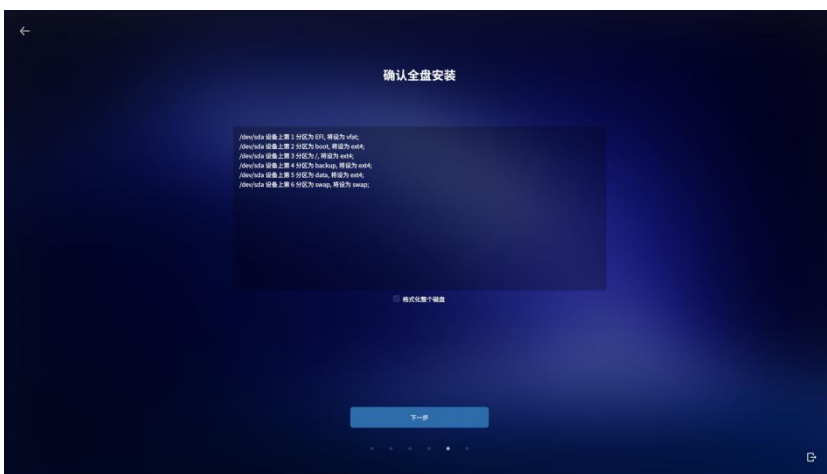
确认全盘安装

/dev/sda 设备上第 1 分区为 EFI, 将设为 vfat;
/dev/sda 设备上第 2 分区为 boot, 将设为 ext4;
/dev/sda 设备上第 3 分区为 /, 将设为 ext4;
/dev/sda 设备上第 4 分区为 backup, 将设为 ext4;
/dev/sda 设备上第 5 分区为 data, 将设为 ext4;
/dev/sda 设备上第 6 分区为 swap, 将设为 swap;

格式化整个磁盘

下一步